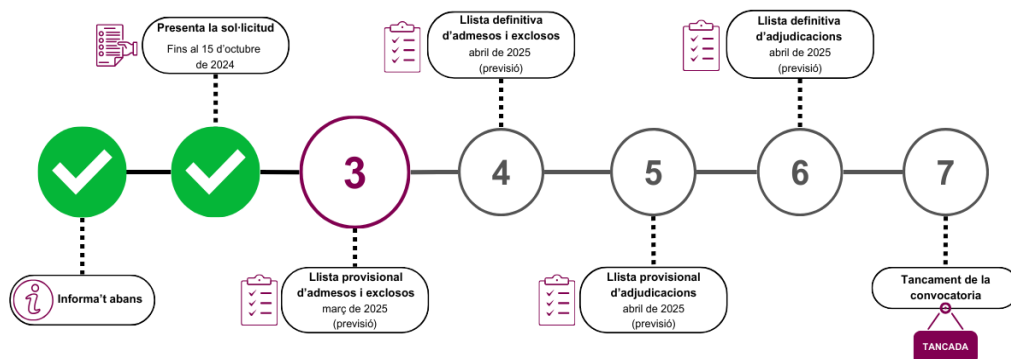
Presenta la sol·licitud
Fins al 15 d'octubre de 2024

Llista definitiva d'admesos i exclosos
abril de 2025
(previsió)

Llista definitiva d'adjudicacions
abril de 2025
(previsió)

3

4

5

6

7

Informa't abans

Llista provisional d'admesos i exclosos
març de 2025
(previsió)

Llista provisional d'adjudicacions
abril de 2025
(previsió)

Tancament de la convocatoria

TANCADA